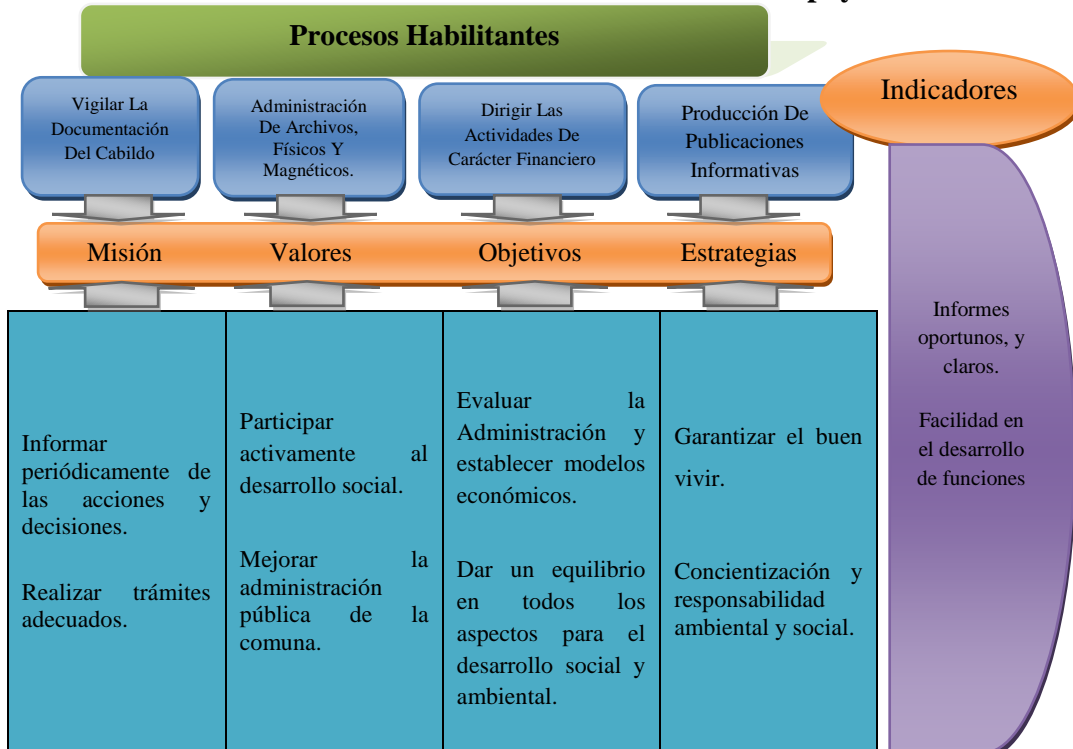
Procesos Habilitantes

Vigilar La Documentación Del Cabildo

Administración De Archivos, Físicos Y Magnéticos.

Dirigir Las Actividades De Carácter Financiero

Producción De Publicaciones Informativas

Indicadores

Misión Valores Objetivos Estrategias

| Informar periódicamente de las acciones y decisiones. Realizar trámites adecuados. | Participar activamente al desarrollo social. Mejorar la administración pública de la comuna. | Evaluar la Administración y establecer modelos económicos. Dar un equilibrio en todos los aspectos para el desarrollo social y ambiental. | Garantizar el buen vivir. Concientización y responsabilidad ambiental y social. |
|---|---|---|---|

Informes oportunos, y claros.

Facilidad en el desarrollo de funciones